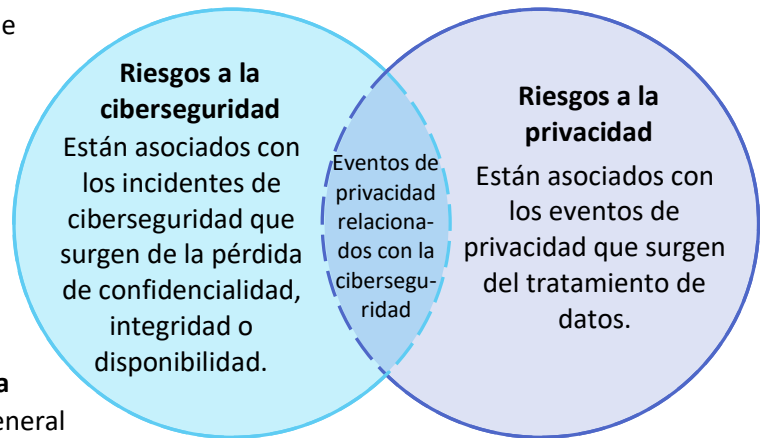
e

Riesgos a la ciberseguridad
Están asociados con los incidentes de ciberseguridad que surgen de la pérdida de confidencialidad, integridad o disponibilidad.

Eventos de privacidad relacionados con la ciberseguridad

Riesgos a la privacidad
Están asociados con los eventos de privacidad que surgen del tratamiento de datos.

a
eneral